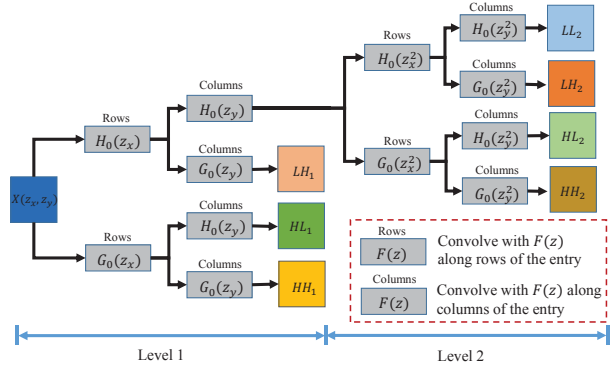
$X(z_x, z_y)$

Rows
$H_0(z_x)$

Columns
$H_0(z_y)$

Columns
$G_0(z_y)$

$LH_1$

Rows
$G_0(z_x)$

Columns
$H_0(z_y)$

$HL_1$

Columns
$G_0(z_y)$

$HH_1$

Rows
$H_0(z_x^2)$

Columns
$H_0(z_y^2)$

$LL_2$

Columns
$G_0(z_y^2)$

$LH_2$

Rows
$G_0(z_x^2)$

Columns
$H_0(z_y^2)$

$HL_2$

Columns
$G_0(z_y^2)$

$HH_2$

Rows
$F(z)$
Convolve with $F(z)$ along rows of the entry

Columns
$F(z)$
Convolve with $F(z)$ along columns of the entry

Level 1

Level 2